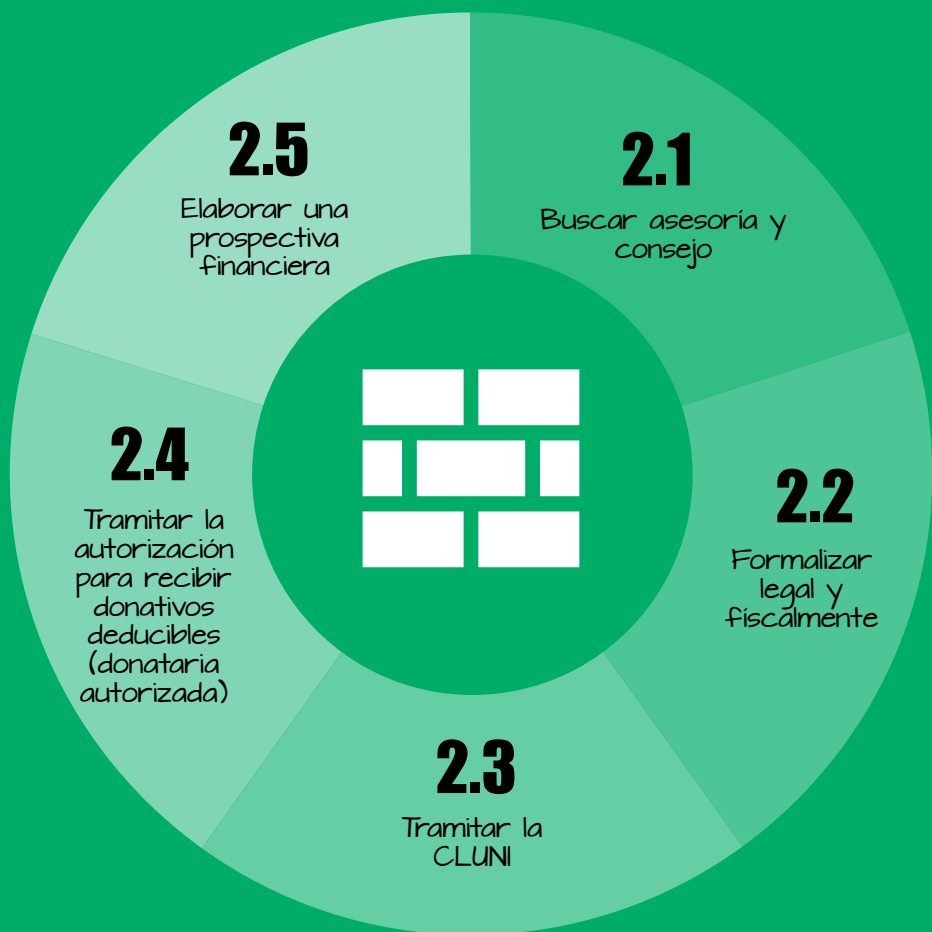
2.1
Buscar asesoría y consejo

2.2
Formalizar legal y fiscalmente

2.3
Tramitar la CLUNI

2.4
Tramitar la autorización para recibir donativos deducibles (donataria autorizada)

2.5
Elaborar una prospectiva financiera